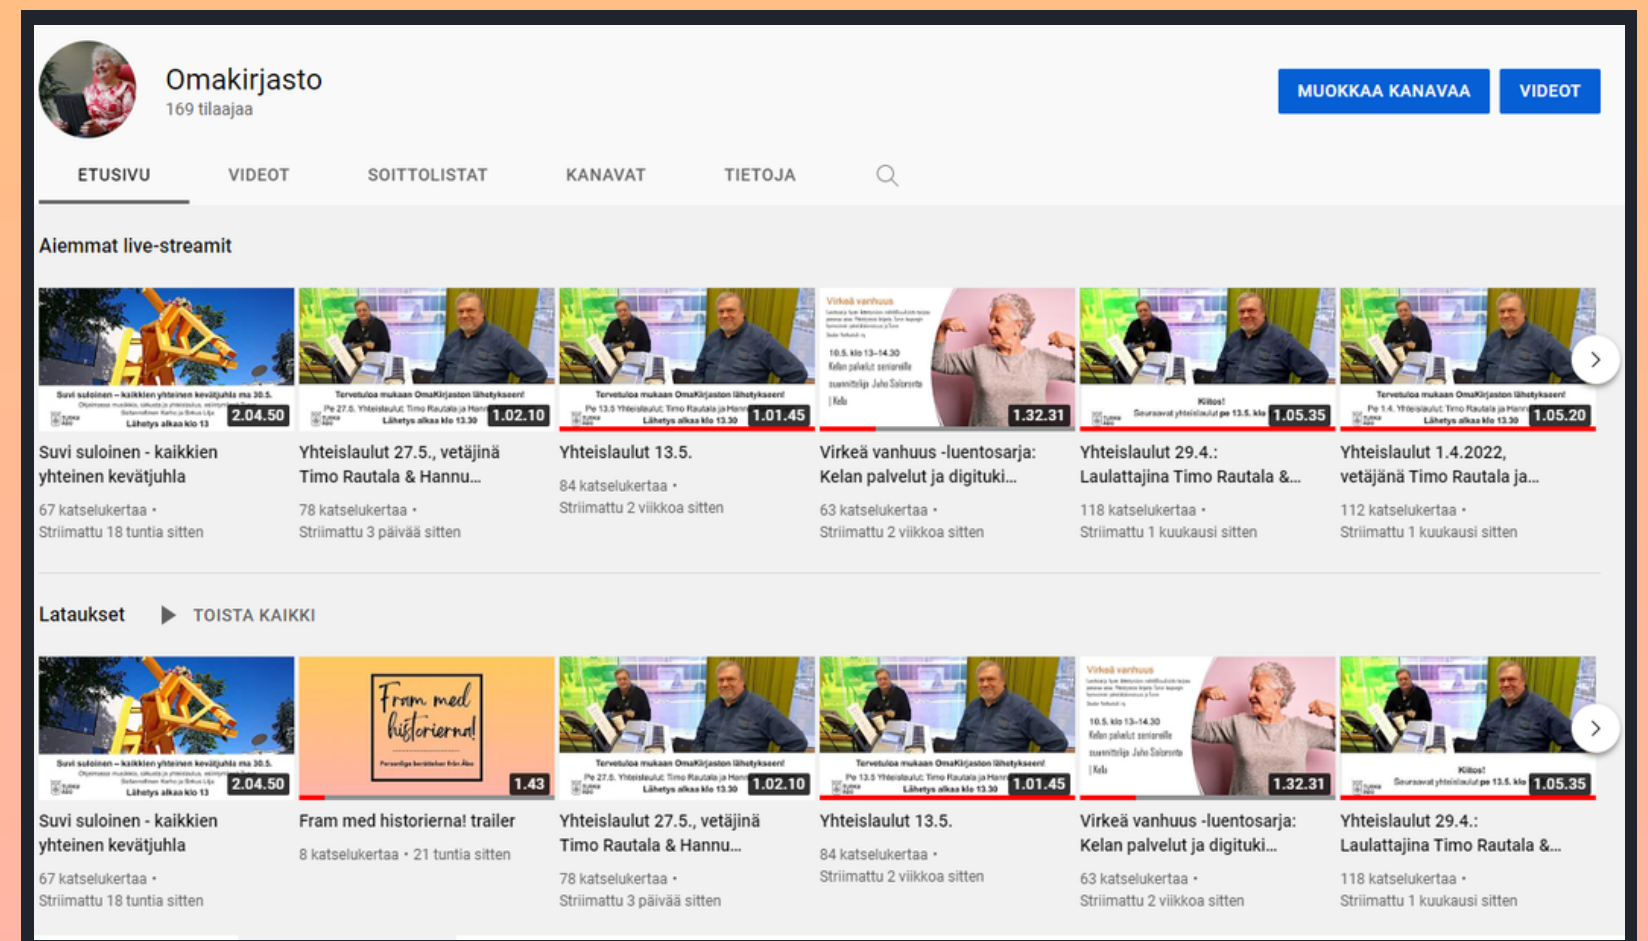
Omakirjasto
169 tilaajaa

MUOKKAA KANAVAA
VIDEOT

ETUSIVU
VIDEOT
SOITTOLISTAT
KANAVAT
TIETOJA

Aiemmat live-streamit

Suvi suloinen – kaikkien yhteinen kevätjuhla ma 30.5.
Lähetys alkaa klo 13
2.04.50
Suvi suloinen - kaikkien yhteinen kevätjuhla
67 katselukertaa • Striimattu 18 tuntia sitten

Tervetuloa mukaan OmaKirjaston lähetykseen!
Pe 27.5. Yhteislaulut: Timo Rautala ja Hannu
Lähetys alkaa klo 13.30
1.02.10
Yhteislaulut 27.5., vetäjinä Timo Rautala & Hannu...
78 katselukertaa • Striimattu 3 päivää sitten

Tervetuloa mukaan OmaKirjaston lähetykseen!
Pe 13.5 Yhteislaulut: Timo Rautala ja Hannu
Lähetys alkaa klo 13.30
1.01.45
Yhteislaulut 13.5.
84 katselukertaa • Striimattu 2 viikkoa sitten

Virkeä vanhuus
10.5. klo 13–14.30
Kelan palvelut senioreille
suunnittelija Juho Salorinta
Kela
1.32.31
Virkeä vanhuus -luentosarja: Kelan palvelut ja digituki...
63 katselukertaa • Striimattu 2 viikkoa sitten

Kiitos!
Seuraavat yhteislaulut pe 13.5. klo
1.05.35
Yhteislaulut 29.4.: Laulattajina Timo Rautala &...
118 katselukertaa • Striimattu 1 kuukausi sitten

Tervetuloa mukaan OmaKirjaston lähetykseen!
Pe 1.4. Yhteislaulut: Timo Rautala ja Hannu
Lähetys alkaa klo 13.30
1.05.20
Yhteislaulut 1.4.2022, vetäjänä Timo Rautala ja...
112 katselukertaa • Striimattu 1 kuukausi sitten

Lataukset
TOISTA KAIKKI

Suvi suloinen – kaikkien yhteinen kevätjuhla ma 30.5.
Lähetys alkaa klo 13
2.04.50
Suvi suloinen - kaikkien yhteinen kevätjuhla
67 katselukertaa • Striimattu 18 tuntia sitten

Fram med historierna!
Personliga berättelser från Åbo
1.43
Fram med historierna! trailer
8 katselukertaa • 21 tuntia sitten

Tervetuloa mukaan OmaKirjaston lähetykseen!
Pe 27.5. Yhteislaulut: Timo Rautala ja Hannu
Lähetys alkaa klo 13.30
1.02.10
Yhteislaulut 27.5., vetäjinä Timo Rautala & Hannu...
78 katselukertaa • Striimattu 3 päivää sitten

Tervetuloa mukaan OmaKirjaston lähetykseen!
Pe 13.5 Yhteislaulut: Timo Rautala ja Hannu
Lähetys alkaa klo 13.30
1.01.45
Yhteislaulut 13.5.
84 katselukertaa • Striimattu 2 viikkoa sitten

Virkeä vanhuus
10.5. klo 13–14.30
Kelan palvelut senioreille
suunnittelija Juho Salorinta
Kela
1.32.31
Virkeä vanhuus -luentosarja: Kelan palvelut ja digituki...
63 katselukertaa • Striimattu 2 viikkoa sitten

Kiitos!
Seuraavat yhteislaulut pe 13.5. klo
1.05.35
Yhteislaulut 29.4.: Laulattajina Timo Rautala &...
118 katselukertaa • Striimattu 1 kuukausi sitten